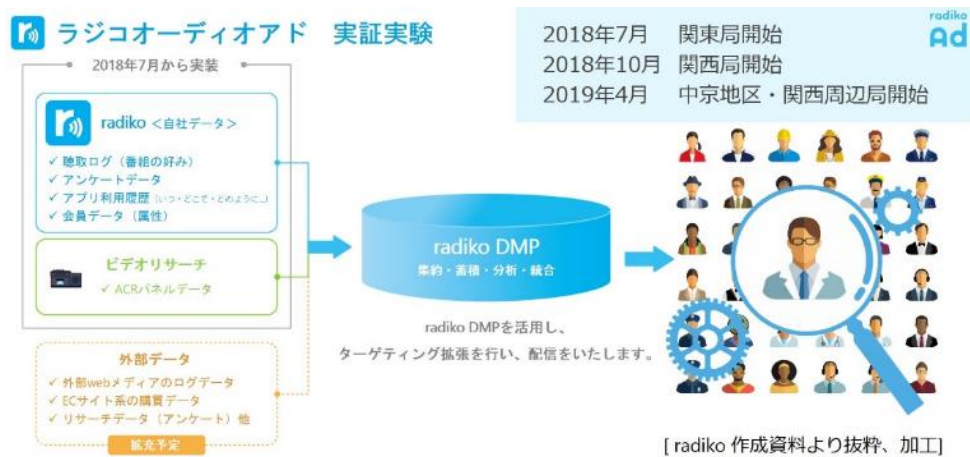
ラジコオーディオアド　実証実験

2018年7月から実装

radiko ＜自社データ＞

✓ 聴取ログ（番組の好み）
✓ アンケートデータ
✓ アプリ利用履歴（いつ・どこで・どのように）
✓ 会員データ（属性）

ビデオリサーチ
✓ ACRパネルデータ

外部データ
✓ 外部webメディアのログデータ
✓ ECサイト系の購買データ
✓ リサーチデータ（アンケート）他

拡充予定

radiko DMP
集約・蓄積・分析・統合

radiko DMPを活用し、
ターゲティング拡張を行い、配信をいたします。

2018年7月　関東局開始
2018年10月　関西局開始
2019年4月　中京地区・関西周辺局開始

radiko Ad

[ radiko 作成資料より抜粋、加工]